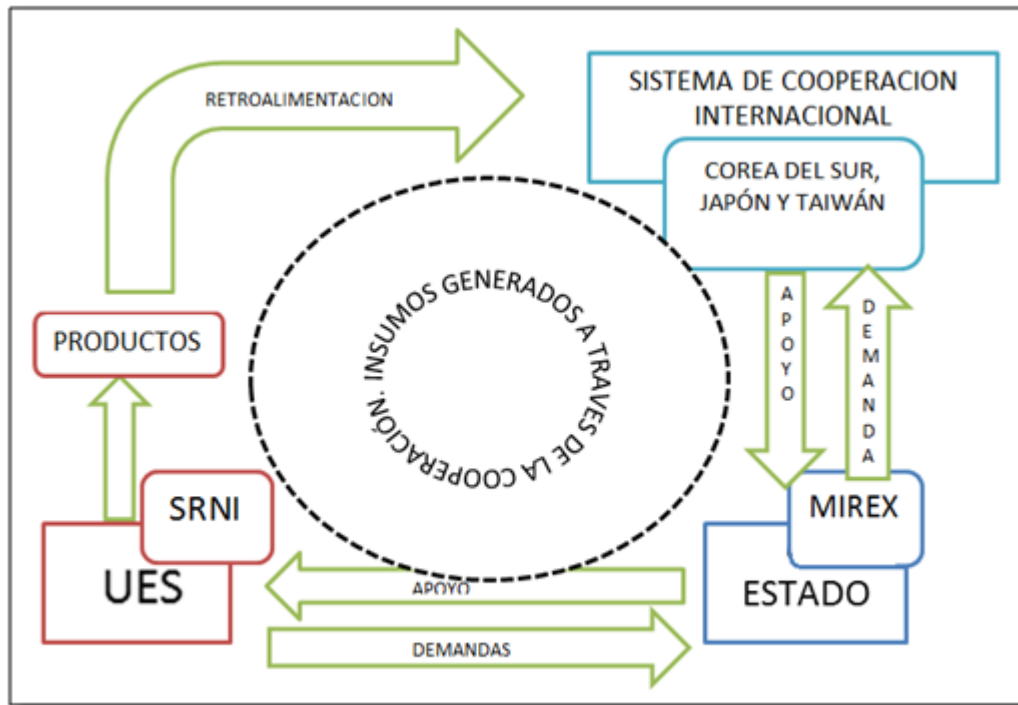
RETROALIMENTACION

SISTEMA DE COOPERACION INTERNACIONAL

COREA DEL SUR, JAPÓN Y TAIWÁN

PRODUCTOS

INSUMOS GENERADOS A TRAVES DE LA COOPERACIÓN.

APOYO

DEMANDA

SRNI

UES

MIREX

ESTADO

APOYO

DEMANDAS